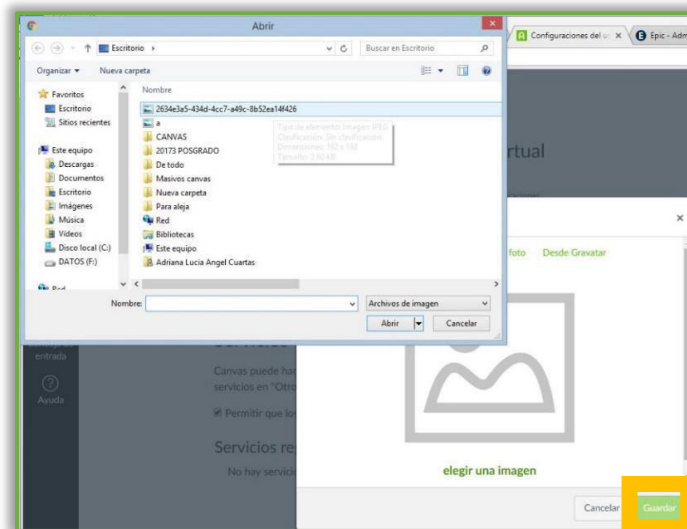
Abrir

Configuraciones del u ×

Epic - Adm

Escritorio ›

Buscar en Escritorio

Organizar ▾ Nueva carpeta

Nombre

Favoritos
Escritorio
Sitios recientes

Este equipo
Descargas
Documentos
Escritorio
Imágenes
Música
Videos
Disco local (C:)
DATOS (F:)

Red

2634e3a5-434d-4cc7-a49c-8b52ea14f426
a
CANVAS
20173 POSGRADO
De todo
Masivos canvas
Nueva carpeta
Para aleja
Red
Bibliotecas
Este equipo
Adriana Lucia Angel Cuartas

Tipo de elemento: Imagen JPEG
Clasificación: Sin clasificación
Dimensiones: 162 x 162
Tamaño: 3,82 KB

Nombre:

Archivos de imagen

Abrir

Cancelar

rtual

×

foto Desde Gravatar

entrada

Ayuda

Canvas puede ha
servicios en "Otro

Permitir que lo

Servicios re

No hay servici

elegir una imagen

Cancelar

Guardar